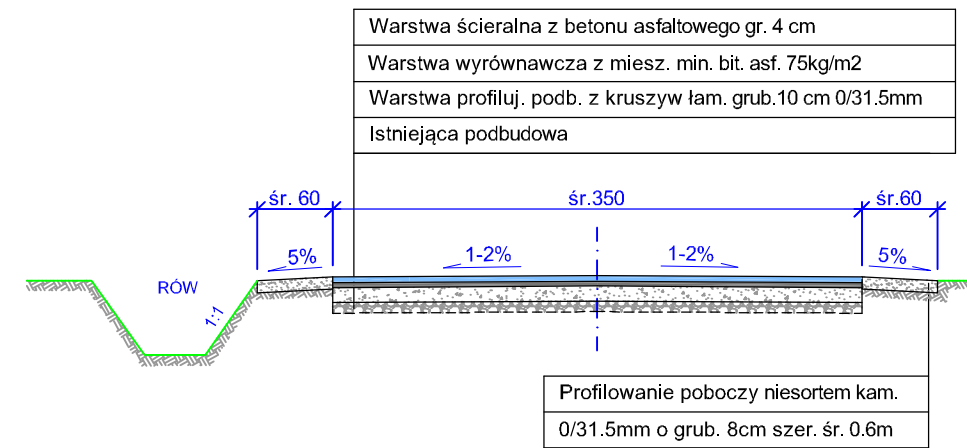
Warstwa ścieralna z betonu asfaltowego gr. 4 cm

Warstwa wyrównawcza z miesz. min. bit. asf. 75kg/m2

Warstwa profiluj. podb. z kruszyw łam. grub.10 cm 0/31.5mm

Istniejąca podbudowa

śr. 60

śr.350

śr.60

5%

1-2%

1-2%

5%

RÓW

1:1

Profilowanie poboczy niesortem kam.

0/31.5mm o grub. 8cm szer. śr. 0.6m